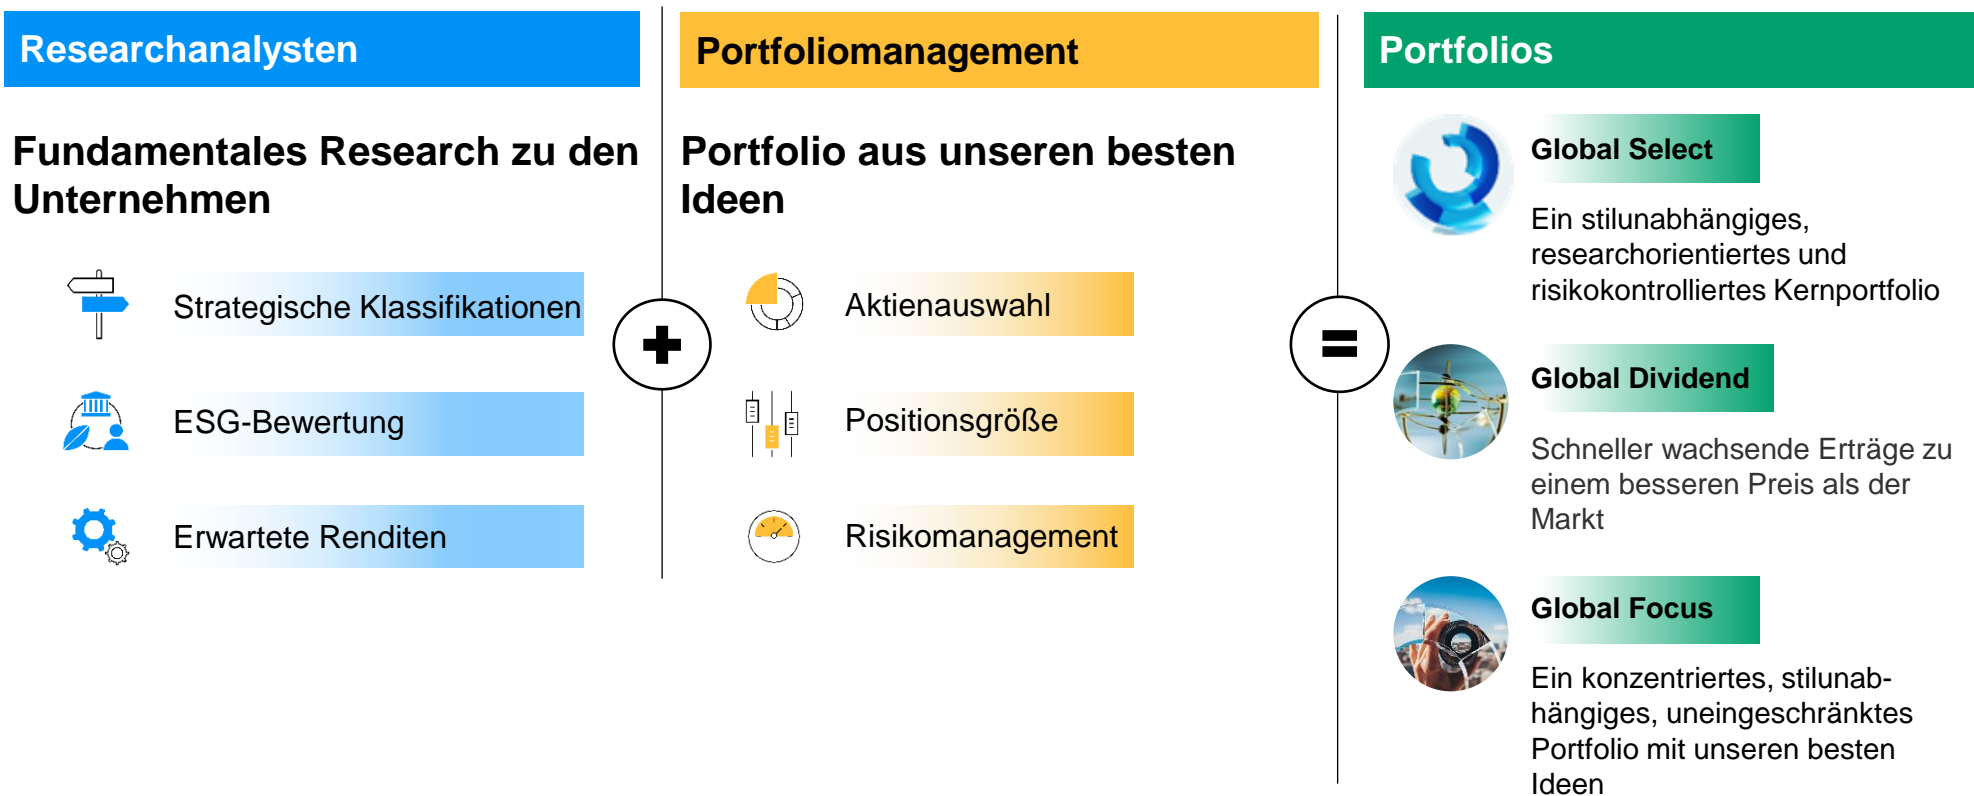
Researchanalysten

Fundamentales Research zu den Unternehmen

Strategische Klassifikationen

ESG-Bewertung

Erwartete Renditen

Portfoliomanagement

Portfolio aus unseren besten Ideen

Aktienauswahl

Positionsgröße

Risikomanagement

Portfolios

Global Select

Ein stilunabhängiges, researchorientiertes und risikokontrolliertes Kernportfolio

Global Dividend

Schneller wachsende Erträge zu einem besseren Preis als der Markt

Global Focus

Ein konzentriertes, stilunabhängiges, uneingeschränktes Portfolio mit unseren besten Ideen